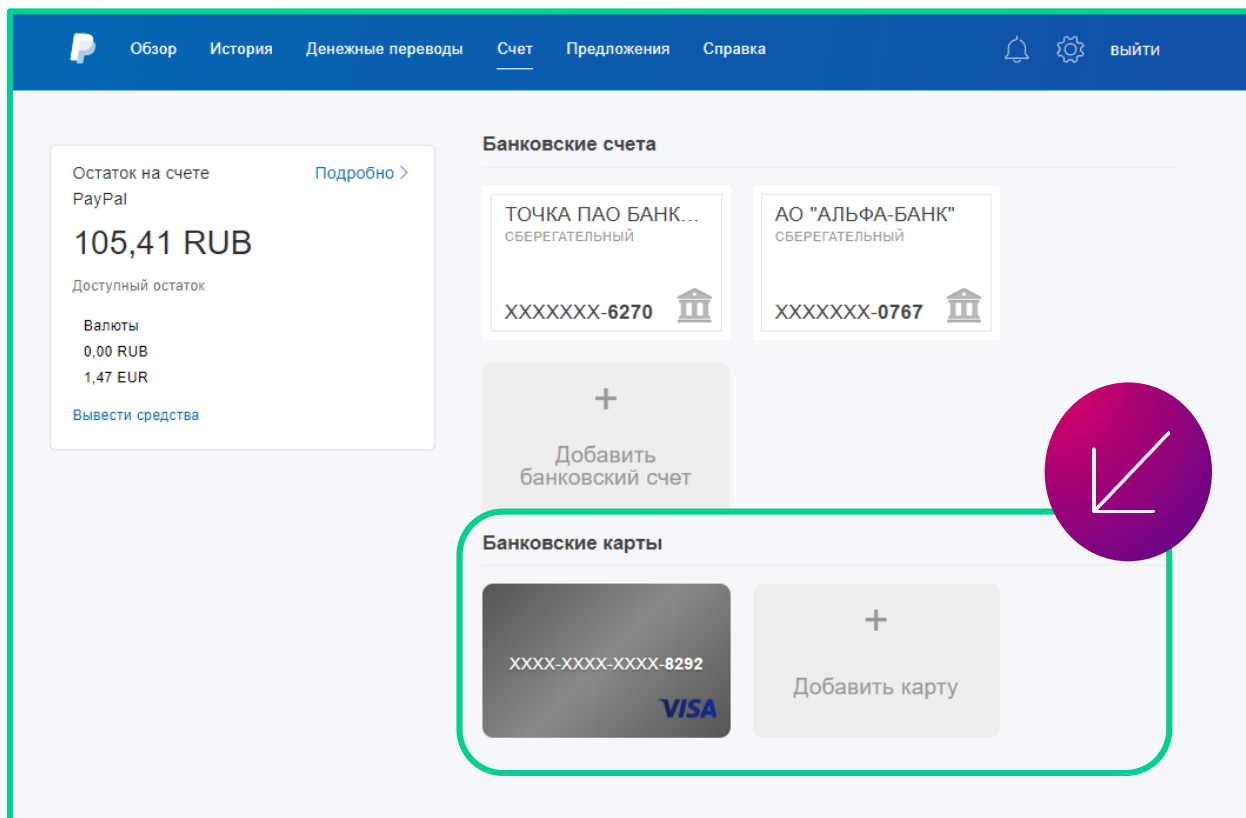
Обзор История Денежные переводы Счет Предложения Справка выйти

Остаток на счете PayPal
Подробно >
105,41 RUB
Доступный остаток
Валюты
0,00 RUB
1,47 EUR
Вывести средства

Банковские счета

ТОЧКА ПАО БАНК...
СБЕРЕГАТЕЛЬНЫЙ
XXXXXXX-6270

АО "АЛЬФА-БАНК"
СБЕРЕГАТЕЛЬНЫЙ
XXXXXXX-0767

+
Добавить банковский счет

Банковские карты

XXXX-XXXX-XXXX-8292
VISA

+
Добавить карту